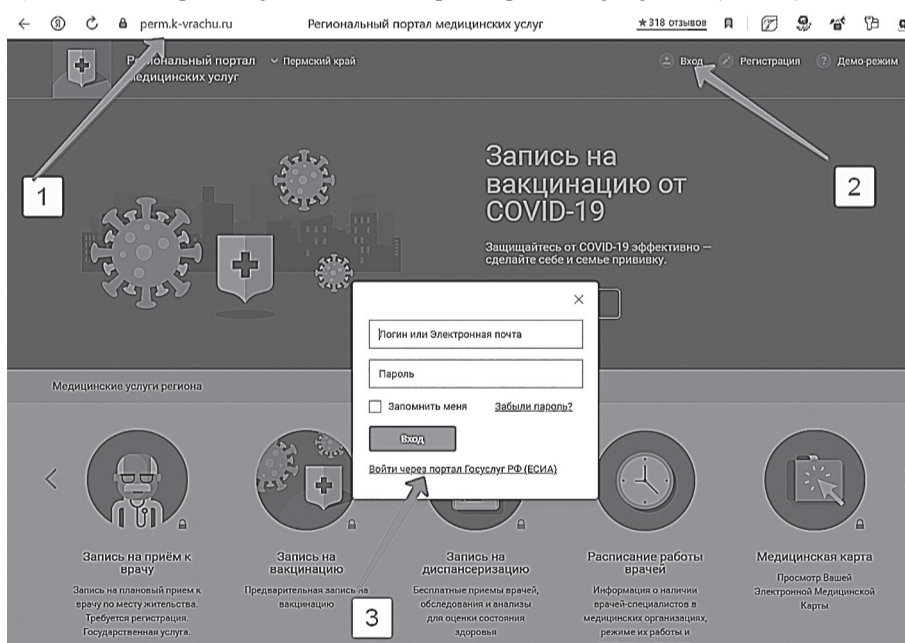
perm.k-vrachu.ru Региональный портал медицинских услуг ★318 отзывов

Региональный портал медицинских услуг Пермский край

Вход Регистрация Демо-режим

1

2

Запись на вакцинацию от COVID-19

Защищайтесь от COVID-19 эффективно — сделайте себе и семье прививку.

×

Логин или Электронная почта

Пароль

Запомнить меня Забыли пароль?

Вход

Войти через портал Госуслуг РФ (ЕСИА)

Медицинские услуги региона

Запись на приём к врачу
Запись на плановый прием к врачу по месту жительства. Требуется регистрация. Государственная услуга.

Запись на вакцинацию
Предварительная запись на вакцинацию

Запись на диспансеризацию
Бесплатные приемы врачей, обследования и анализы для оценки состояния здоровья

3

Расписание работы врачей
Информация о наличии врачей-специалистов в медицинских организациях, режиме их работы и

Медицинская карта
Просмотр Вашей Электронной Медицинской Карты